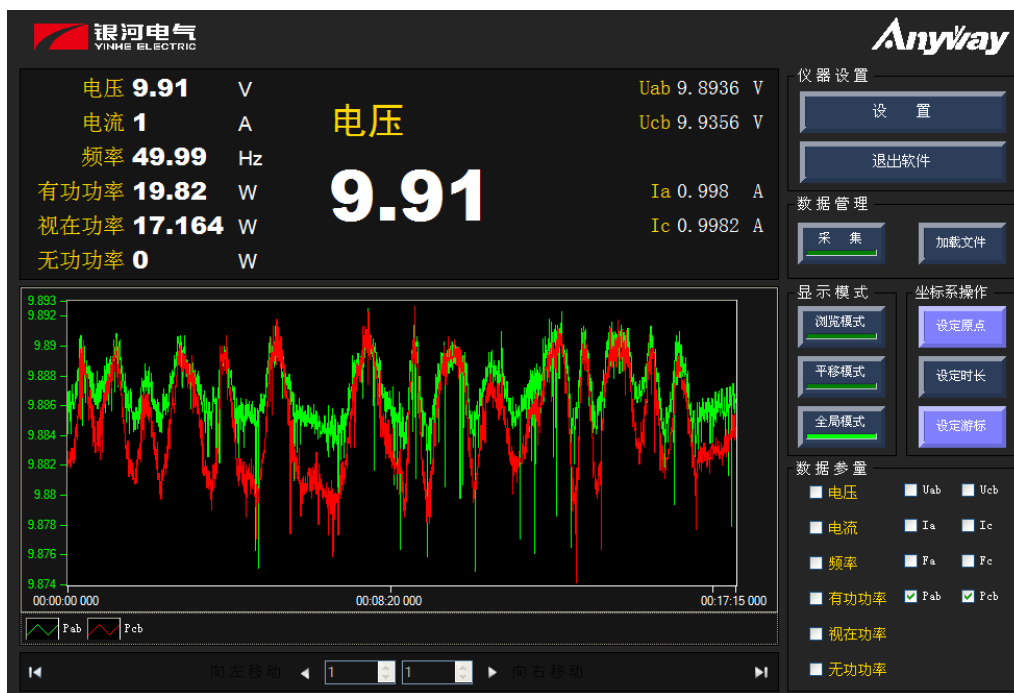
银河电气
YINHE ELECTRIC

AnyWay

电压 9.91 V
电流 1 A
频率 49.99 Hz
有功功率 19.82 W
视在功率 17.164 W
无功功率 0 W

电压
9.91

Uab 9.8936 V
Ucb 9.9356 V
Ia 0.998 A
Ic 0.9982 A

仪器设置
设 置
退出软件

数据管理
采 集
加载文件

显示模式
浏览模式
平移模式
全局模式

坐标系操作
设定原点
设定时长
设定游标

数据参量
电压
电流
频率
有功功率
视在功率
无功功率
Uab
Ucb
Ia
Ic
Fa
Fc
Pab
Pcb

9.893
9.892
9.89
9.888
9.886
9.884
9.882
9.88
9.878
9.876
9.874
00:00:00 000
00:08:20 000
00:17:15 000

Pab
Pcb

向左移动
1
1
向右移动